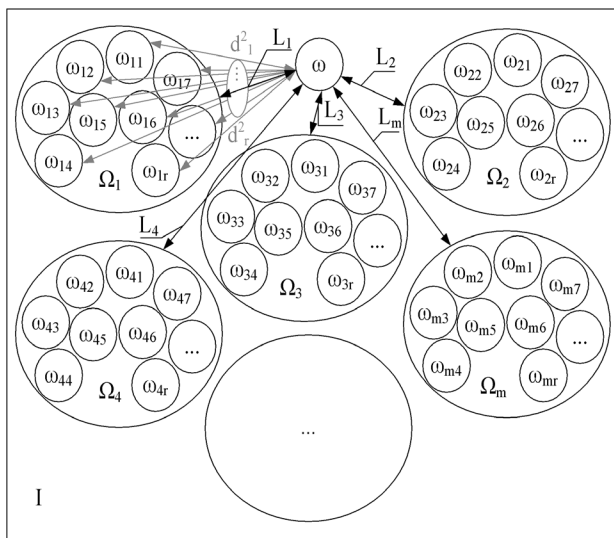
$d^2_1$
$L_1$
$\omega$
$L_2$
$\omega_{12}$ $\omega_{11}$ $\omega_{17}$
$\omega_{13}$ $\omega_{15}$ $\omega_{16}$ ...
$\omega_{14}$ $\omega_{1r}$
$d^2_r$
$\Omega_1$
$L_3$
$L_m$
$\omega_{22}$ $\omega_{21}$ $\omega_{27}$
$\omega_{23}$ $\omega_{25}$ $\omega_{26}$ ...
$\omega_{24}$ $\omega_{2r}$
$\Omega_2$
$\omega_{32}$ $\omega_{31}$ $\omega_{37}$
$\omega_{33}$ $\omega_{35}$ $\omega_{36}$ ...
$\omega_{34}$ $\omega_{3r}$
$\Omega_3$
$L_4$
$\omega_{42}$ $\omega_{41}$ $\omega_{47}$
$\omega_{43}$ $\omega_{45}$ $\omega_{46}$ ...
$\omega_{44}$ $\omega_{4r}$
$\Omega_4$
$\omega_{m2}$ $\omega_{m1}$ $\omega_{m7}$
$\omega_{m3}$ $\omega_{m5}$ $\omega_{m6}$ ...
$\omega_{m4}$ $\omega_{mr}$
$\Omega_m$
...
I